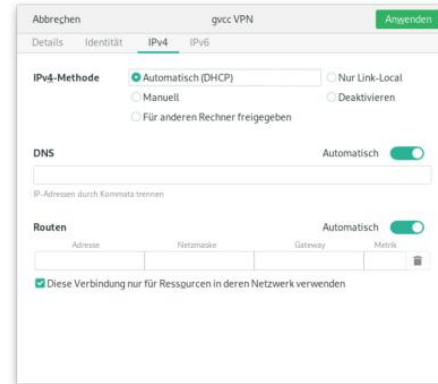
Abbrechen gvcc VPN Anwenden

Details Identität IPv4 IPv6

IPv4-Methode

Automatisch (DHCP)

Nur Link-Local

Manuell

Deaktivieren

Für anderen Rechner freigegeben

DNS

Automatisch

IP-Adressen durch Kommata trennen

Routen

Automatisch

| Adresse | Netzmaske | Gateway | Metrik |
|---|---|---|---|
| | | | |

Diese Verbindung nur für Ressourcen in deren Netzwerk verwenden